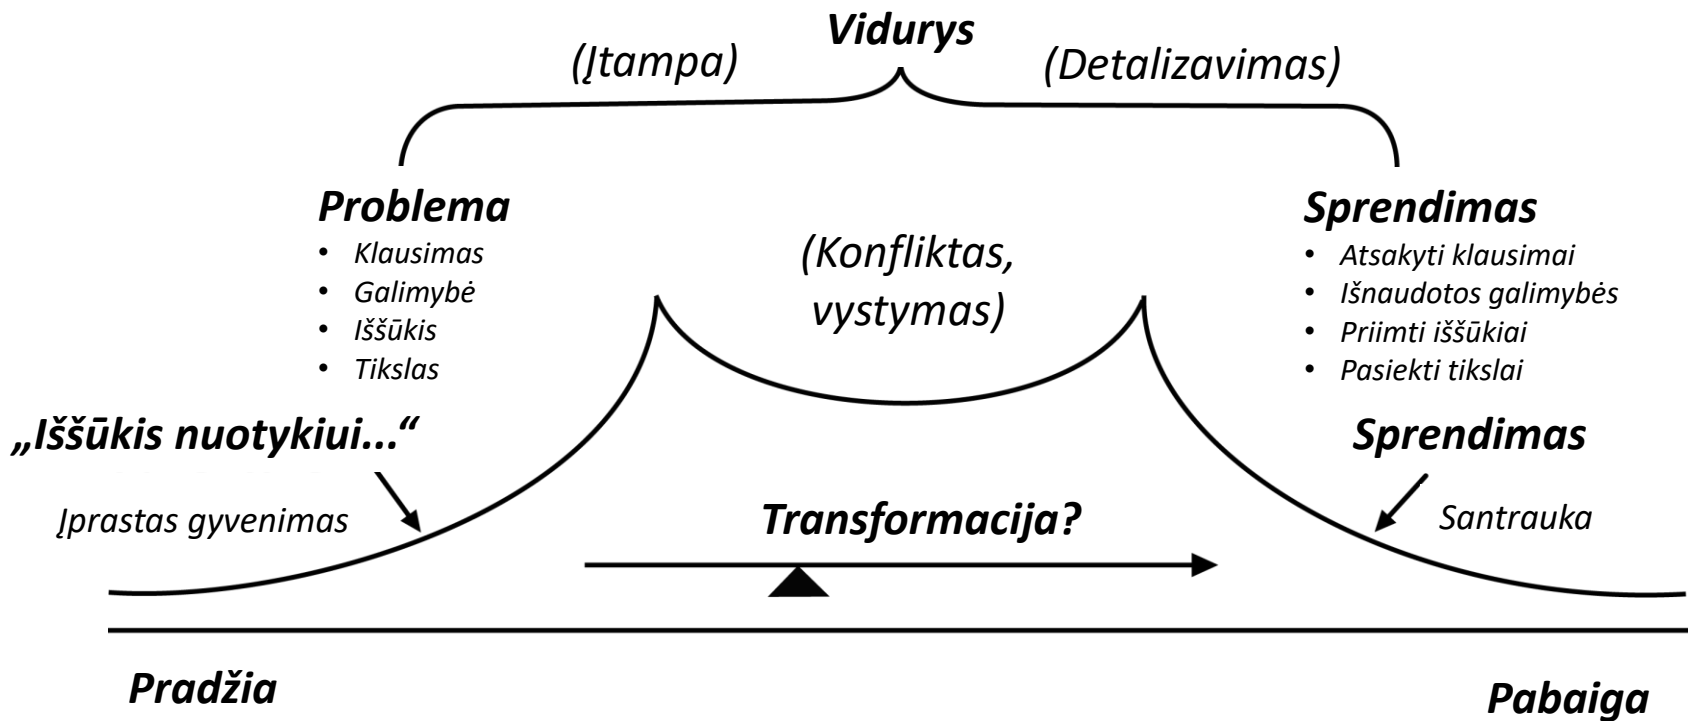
Vidurys

(Įtampa)

(Detalizavimas)

Problema
- Klausimas
- Galimybė
- Iššūkis
- Tikslas

(Konfliktas, vystymas)

Sprendimas
- Atsakyti klausimai
- Išnaudotos galimybės
- Priimti iššūkiai
- Pasiekti tikslai

„Iššūkis nuotykiui...“

Įprastas gyvenimas

Sprendimas

Santrauka

Transformacija?

Pradžia

Pabaiga